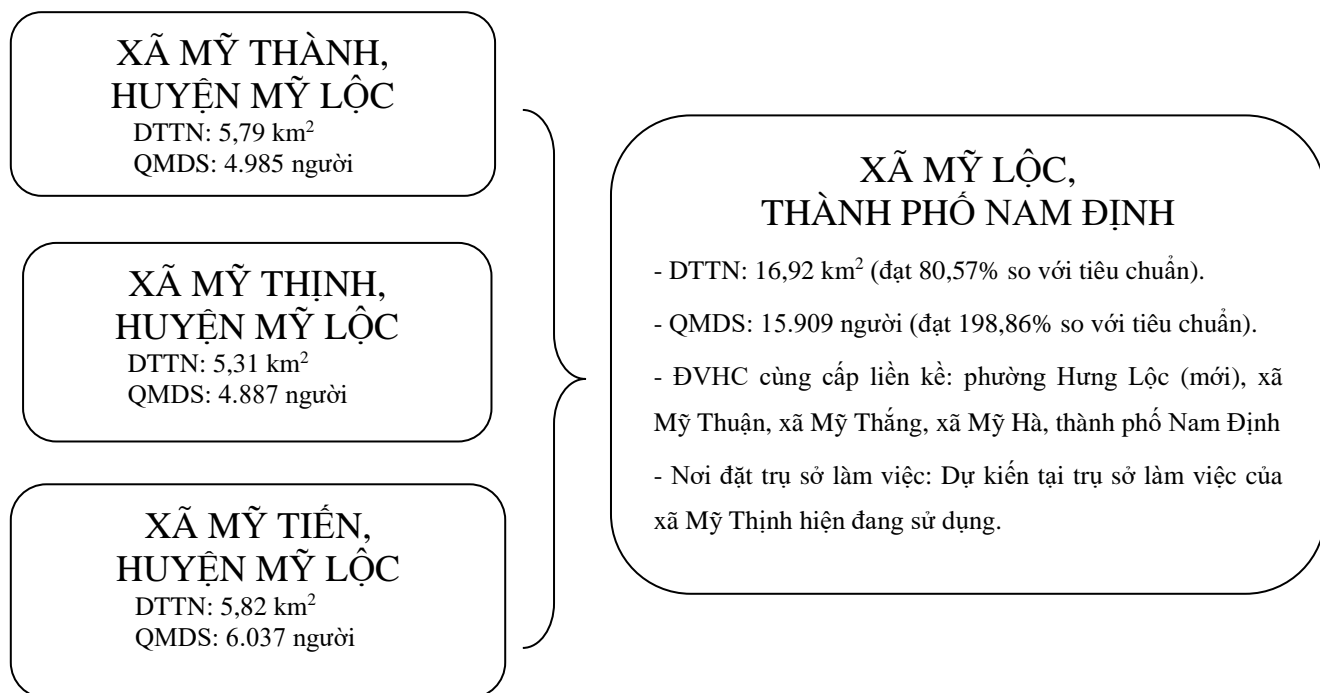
XÃ MỸ THÀNH, HUYỆN MỸ LỘC
DTTN: 5,79 km$^2$
QMDS: 4.985 người

XÃ MỸ THỊNH, HUYỆN MỸ LỘC
DTTN: 5,31 km$^2$
QMDS: 4.887 người

XÃ MỸ TIẾN, HUYỆN MỸ LỘC
DTTN: 5,82 km$^2$
QMDS: 6.037 người

XÃ MỸ LỘC, THÀNH PHỐ NAM ĐỊNH

- DTTN: 16,92 km$^2$ (đạt 80,57% so với tiêu chuẩn).

- QMDS: 15.909 người (đạt 198,86% so với tiêu chuẩn).

- ĐVHC cùng cấp liền kề: phường Hưng Lộc (mới), xã Mỹ Thuận, xã Mỹ Thắng, xã Mỹ Hà, thành phố Nam Định

- Nơi đặt trụ sở làm việc: Dự kiến tại trụ sở làm việc của xã Mỹ Thịnh hiện đang sử dụng.